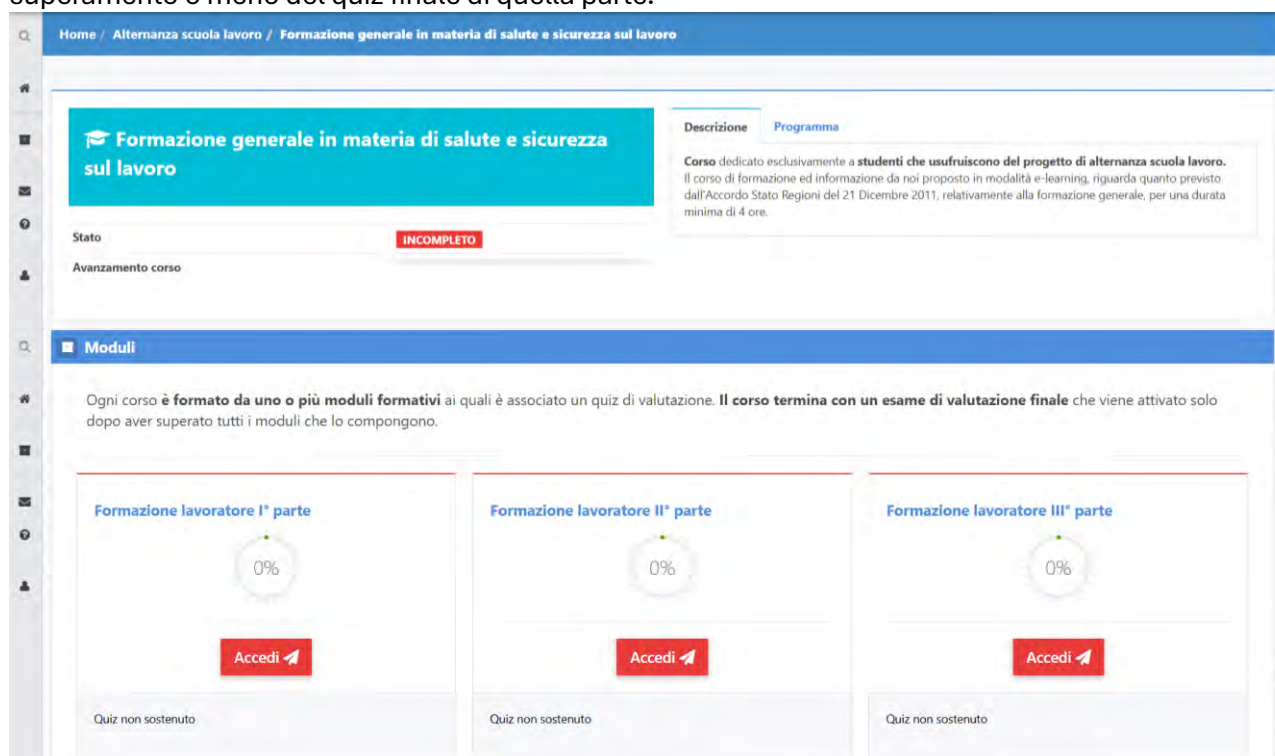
Home / Alternanza scuola lavoro / Formazione generale in materia di salute e sicurezza sul lavoro

Formazione generale in materia di salute e sicurezza sul lavoro

Stato INCOMPLETO

Avanzamento corso

Descrizione Programma

Corso dedicato esclusivamente a studenti che usufruiscono del progetto di alternanza scuola lavoro. Il corso di formazione ed informazione da noi proposto in modalità e-learning, riguarda quanto previsto dall'Accordo Stato Regioni del 21 Dicembre 2011, relativamente alla formazione generale, per una durata minima di 4 ore.

Moduli

Ogni corso è formato da uno o più moduli formativi ai quali è associato un quiz di valutazione. Il corso termina con un esame di valutazione finale che viene attivato solo dopo aver superato tutti i moduli che lo compongono.

Formazione lavoratore I° parte

0%

Accedi

Quiz non sostenuto

Formazione lavoratore II° parte

0%

Accedi

Quiz non sostenuto

Formazione lavoratore III° parte

0%

Accedi

Quiz non sostenuto